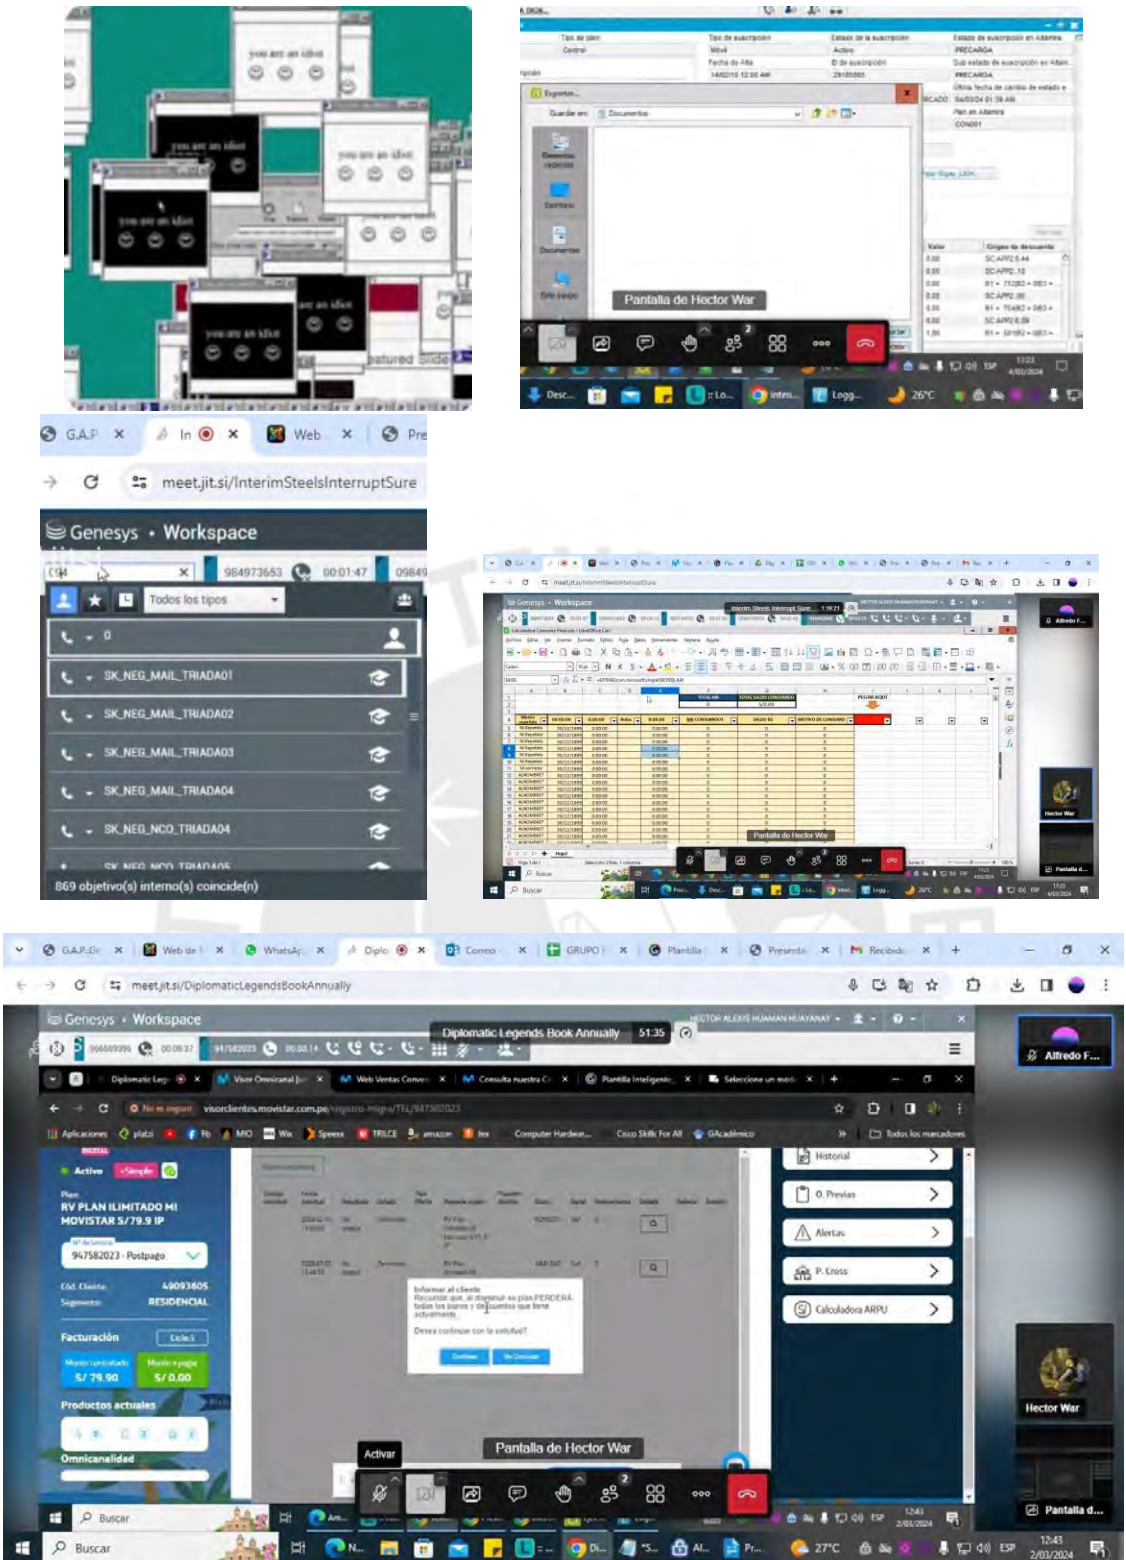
you are an idiot

you are an idiot

you are an idiot

you are an idiot

you are an idiot

you are an idiot

Exportar

Guardar en: Documentos

Pantalla de Hector War

Desc...

26°C

G.A.P

In

Web

Pre

meet.jit.si/InterimSteelsInterruptSure

Genesys • Workspace

984973653

00:01:47

Todos los tipos

0

SK_NEG_MAIL_TRIADA01

SK_NEG_MAIL_TRIADA02

SK_NEG_MAIL_TRIADA03

SK_NEG_MAIL_TRIADA04

SK_NEG_NCO_TRIADA04

869 objetivo(s) interno(s) coincide(n)

Genesys • Workspace

Interim Steels Interrupt Sure 1:19:21

Pantalla de Hector War

Alfredo F...

Hector War

G.A.P.Ge

Web de

WhatsAp

Diplo

Correo

GRUPO

Plantilla

Presenta

Recibido

meet.jit.si/DiplomaticLegendsBookAnnually

Genesys • Workspace

Diplomatic Legends Book Annually 51:35

HECTOR ALEXIS HUAMAN HUAYANAY

00:08:37

947582023

Diplomatic Lege

Visor Omnicanal

Web Ventas Conve

Consulta nuestra Co

Plantilla Inteligente

Seleccione un modo

No es seguro visorclientes.movistar.com.pe

Aplicaciones

platzi

Fb

MIO

Wix

Speexx

TRILCE

amazon

Computer Hardwar...

Cisco Skills For All

GAcadémico

Todos los marcadores

Activo

Plan

RV PLAN ILIMITADO MI MOVISTAR S/79.9 IP

947582023 - Postpago

Cód. Cliente 49093605

Segmento RESIDENCIAL

Facturación

Monto facturado S/ 79.90

Monto a pagar S/ 0.00

Productos actuales

Omnicanalidad

Informar al cliente

Desea continuar con la solicitud?

Historial

O. Previas

Alertas

P. Cross

Calculadora ARPU

Alfredo F...

Hector War

Pantalla d...

Activar

Pantalla de Hector War

Buscar

27°C

ESP

12:43
2/03/2024